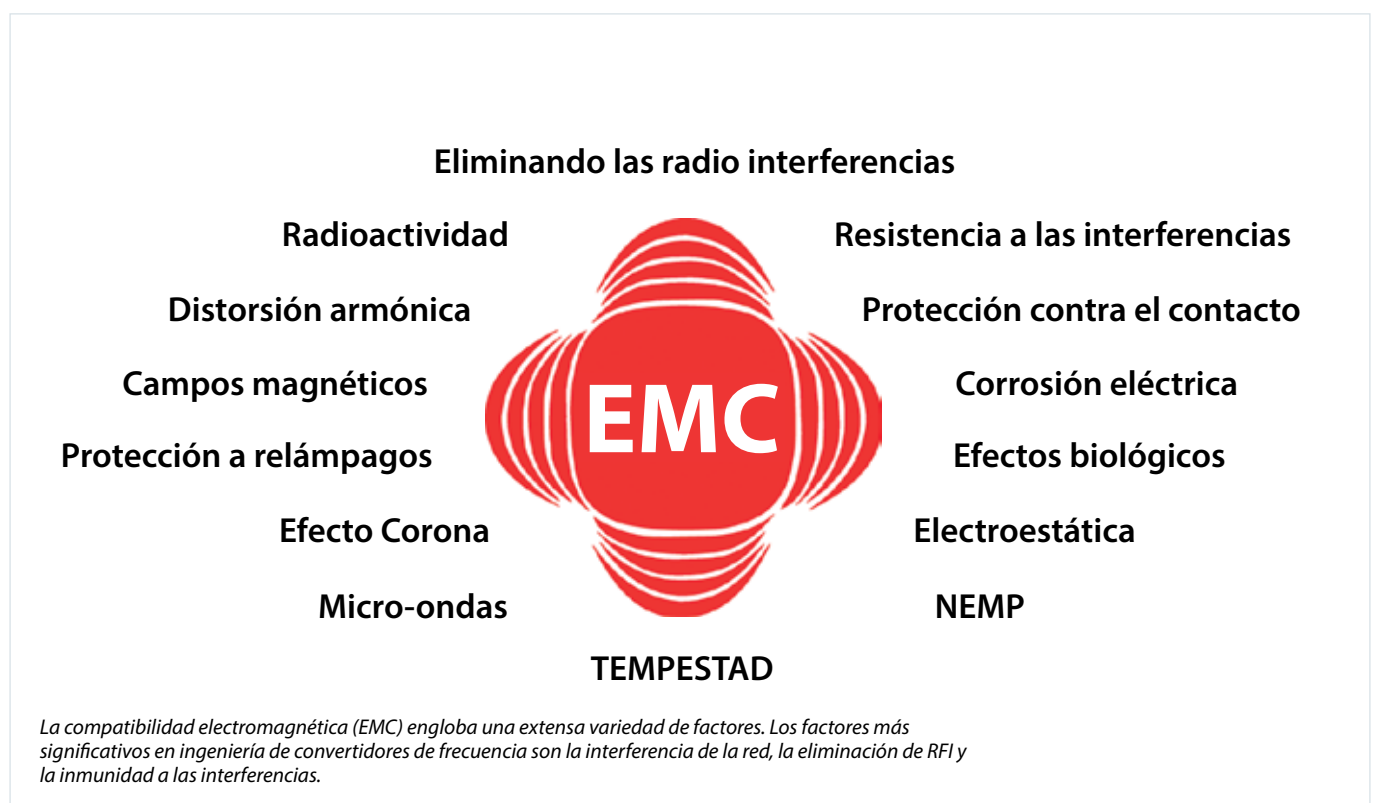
Eliminando las radio interferencias

Radioactividad

Resistencia a las interferencias

Distorsión armónica

Protección contra el contacto

Campos magnéticos

EMC

Corrosión eléctrica

Protección a relámpagos

Efectos biológicos

Efecto Corona

Electroestática

Micro-ondas

NEMP

TEMPESTAD

La compatibilidad electromagnética (EMC) engloba una extensa variedad de factores. Los factores más significativos en ingeniería de convertidores de frecuencia son la interferencia de la red, la eliminación de RFI y la inmunidad a las interferencias.